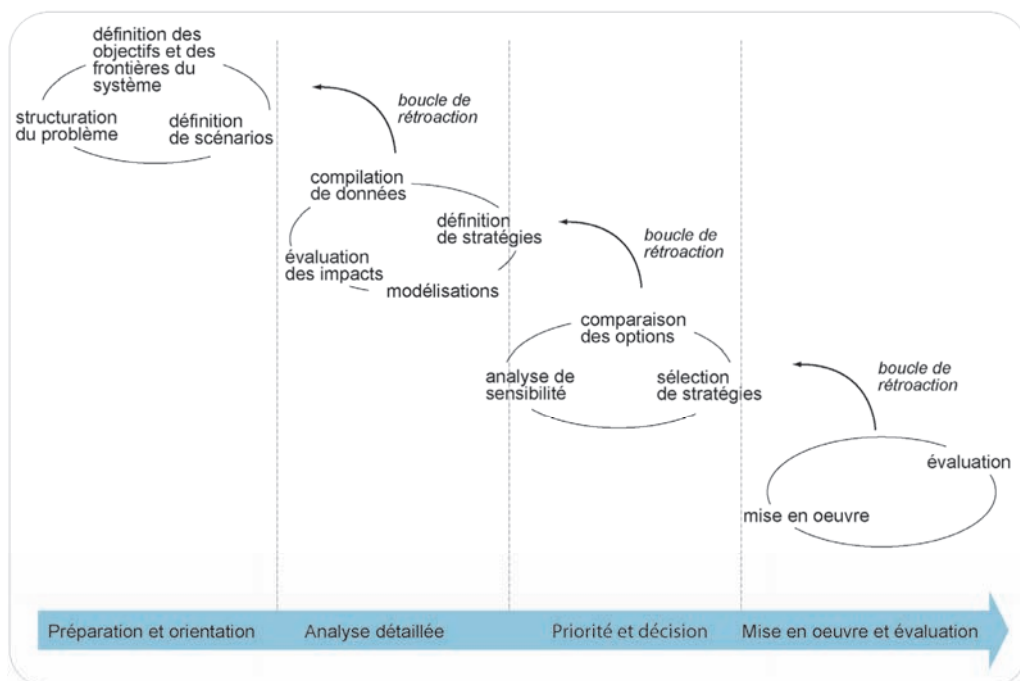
définition des objectifs et des frontières du système

structuration du problème

définition de scénarios

boucle de rétroaction

compilation de données

définition de stratégies

évaluation des impacts

modélisations

boucle de rétroaction

comparaison des options

analyse de sensibilité

sélection de stratégies

boucle de rétroaction

évaluation

mise en oeuvre

Préparation et orientation

Analyse détaillée

Priorité et décision

Mise en oeuvre et évaluation